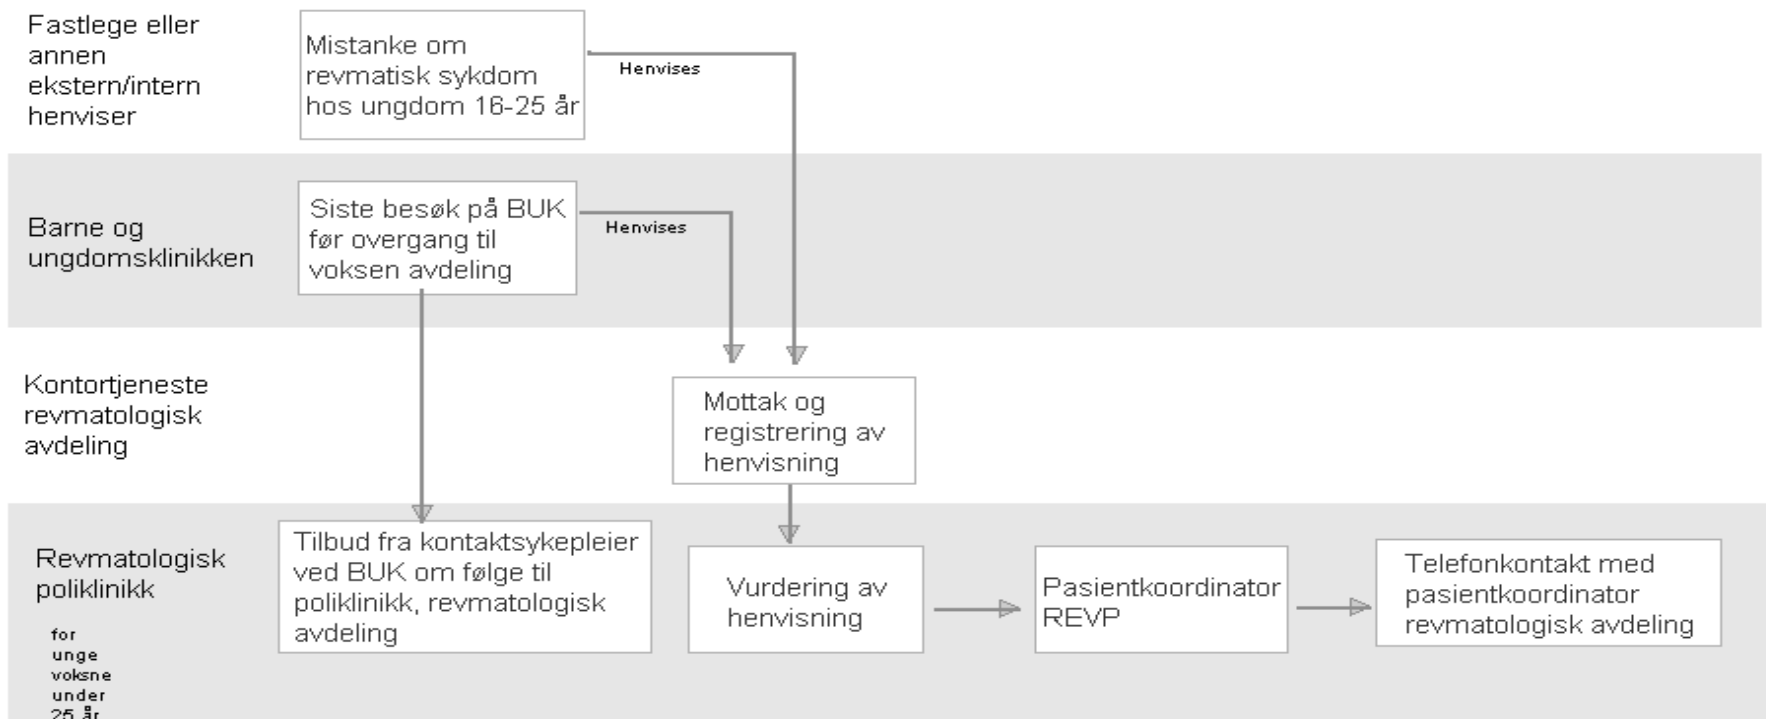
Fastlege eller annen ekstern/intern henviser

Mistanke om revmatisk sykdom hos ungdom 16-25 år

Henvises

Barne og ungdomsklinikken

Siste besøk på BUK før overgang til voksen avdeling

Henvises

Kontortjeneste revmatologisk avdeling

Mottak og registrering av henvisning

Revmatologisk poliklinikk

for unge voksne under 25 år

Tilbud fra kontaktsykepleier ved BUK om følge til poliklinikk, revmatologisk avdeling

Vurdering av henvisning

Pasientkoordinator REVP

Telefonkontakt med pasientkoordinator revmatologisk avdeling